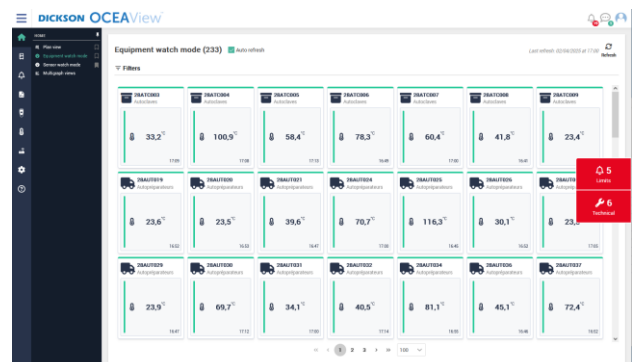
DICKSON OCEAView

Plan view
Equipment watch mode
Sensor watch mode
Multigraph views

Equipment watch mode (233) Auto refresh

Last refresh: 02/04/2020 at 17:00

Refresh

Filters

28ATC003
Autoclaves
33,2°
17:09

28ATC004
Autoclaves
100,9°
17:08

28ATC005
Autoclaves
58,4°
17:13

28ATC006
Autoclaves
78,3°
16:49

28ATC007
Autoclaves
60,4°
17:05

28ATC008
Autoclaves
41,8°
16:41

28ATC009
Autoclaves
23,4°

28AUT019
Autopréparateurs
23,6°
16:52

28AUT020
Autopréparateurs
23,5°
16:53

28AUT021
Autopréparateurs
39,6°
16:47

28AUT024
Autopréparateurs
70,7°
17:05

28AUT025
Autopréparateurs
116,3°
16:45

28AUT026
Autopréparateurs
30,1°
16:52

28AUT0
Autopréparateurs
23,5°
17:05

28AUT029
Autopréparateurs
23,9°
16:47

28AUT030
Autopréparateurs
69,7°
17:13

28AUT031
Autopréparateurs
34,1°
17:00

28AUT032
Autopréparateurs
40,5°
17:14

28AUT034
Autopréparateurs
81,1°
16:55

28AUT036
Autopréparateurs
45,1°
16:46

28AUT037
Autopréparateurs
72,4°
17:02

5
Limits

6
Technical

1 2 3 100